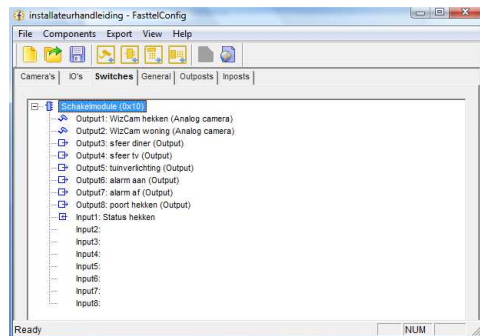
installateurhandleiding - FasttelConfig

File Components Export View Help

Camera's | IO's | Switches | General | Outposts | Inposts

Schakelmodule (0x10)
Output1: WizCam hekken (Analog camera)
Output2: WizCam woning (Analog camera)
Output3: sfeer diner (Output)
Output4: sfeer tv (Output)
Output5: tuinverlichting (Output)
Output6: alarm aan (Output)
Output7: alarm af (Output)
Output8: poort hekken (Output)
Input1: Status hekken
Input2:
Input3:
Input4:
Input5:
Input6:
Input7:
Input8:

Ready NUM